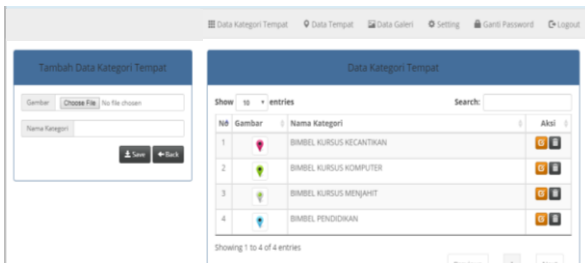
Data Kategori Tempat   Data Tempat   Data Galeri   Setting   Ganti Password   Logout

Tambah Data Kategori Tempat

Gambar [Choose File] No file chosen

Nama Kategori

Save   Back

Data Kategori Tempat

Show 10 entries

Search:

| No | Gambar | Nama Kategori | Aksi |
|---|---|---|---|
| 1 | | BIMBEL KURSUS KECANTIKAN | |
| 2 | | BIMBEL KURSUS KOMPUTER | |
| 3 | | BIMBEL KURSUS MENJAHIT | |
| 4 | | BIMBEL PENDIDIKAN | |

Showing 1 to 4 of 4 entries

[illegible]   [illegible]   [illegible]